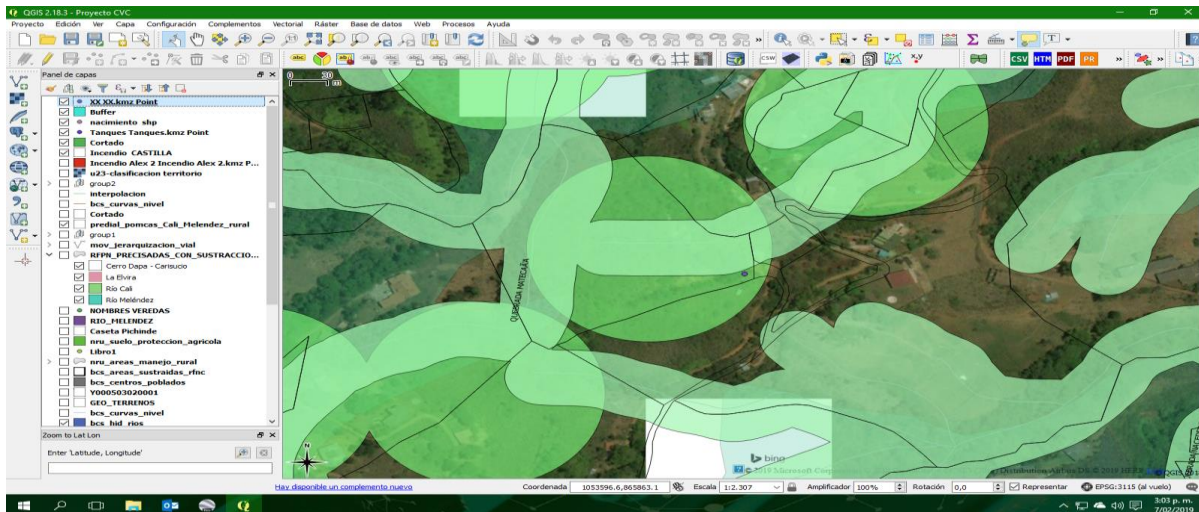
QGIS 2.18.3 - Proyecto CVC

Proyecto Edición Ver Capa Configuración Complementos Vectorial Ráster Base de datos Web Procesos Ayuda

Panel de capas

XX XX.kmz Point
Buffer
nacimiento shp
Tanques Tanques.kmz Point
Cortado
Incendio CASTILLA
Incendio Alex 2 Incendio Alex 2.kmz P...
u23-clasificacion territorio
group2
interpolacion
bcs_curvas_nivel
Cortado
predial_pomcas_Cali_Melendez_rural
group1
mov_jerarquizacion_vial
RFPN_PRECISADAS_CON_SUSTRACCIO...
Cerro Dapa - Carisucio
La Elvira
Río Cali
Río Meléndez
NOMBRES VEREDAS
RIO_MELENDEZ
Caseta Pichinde
nru_suelo_proteccion_agricola
Libro1
nru_areas_manejo_rural
bcs_areas_sustraidas_rfnc
bcs_centros_poblados
Y000503020001
GEO_TERRENOS
bcs_curvas_nivel
bcs_hid_rios

Zoom to Lat Lon

Enter 'Latitude, Longitude'

0 30 m

QUEBRADA MATECAÑA

N

bing

© 2019 Microsoft Corporation

Distribution Airbus DS © 2019 HERE

Hay disponible un complemento nuevo

Coordenada 1053596.6,865863.1 Escala 1:2.307 Amplificador 100% Rotación 0,0 Representar EPSG:3115 (al vuelo)

3:03 p. m.
7/02/2019